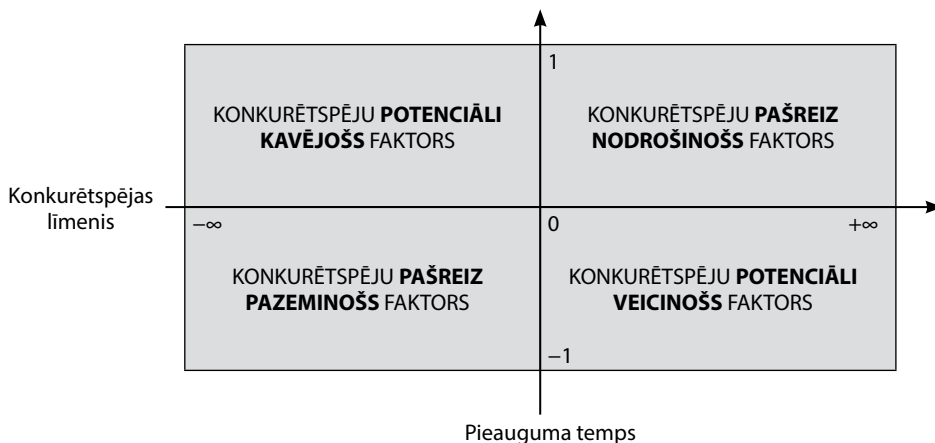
1

KONKURĒTSPĒJU **POTENCIĀLI KAVĒJOŠS** FAKTORS

KONKURĒTSPĒJU **PAŠREIZ NODROŠINOŠS** FAKTORS

Konkurētspējas līmenis

$-\infty$

0

$+\infty$

KONKURĒTSPĒJU **PAŠREIZ PAZEMINOŠS** FAKTORS

KONKURĒTSPĒJU **POTENCIĀLI VEICINOŠS** FAKTORS

$-1$

Pieauguma temps